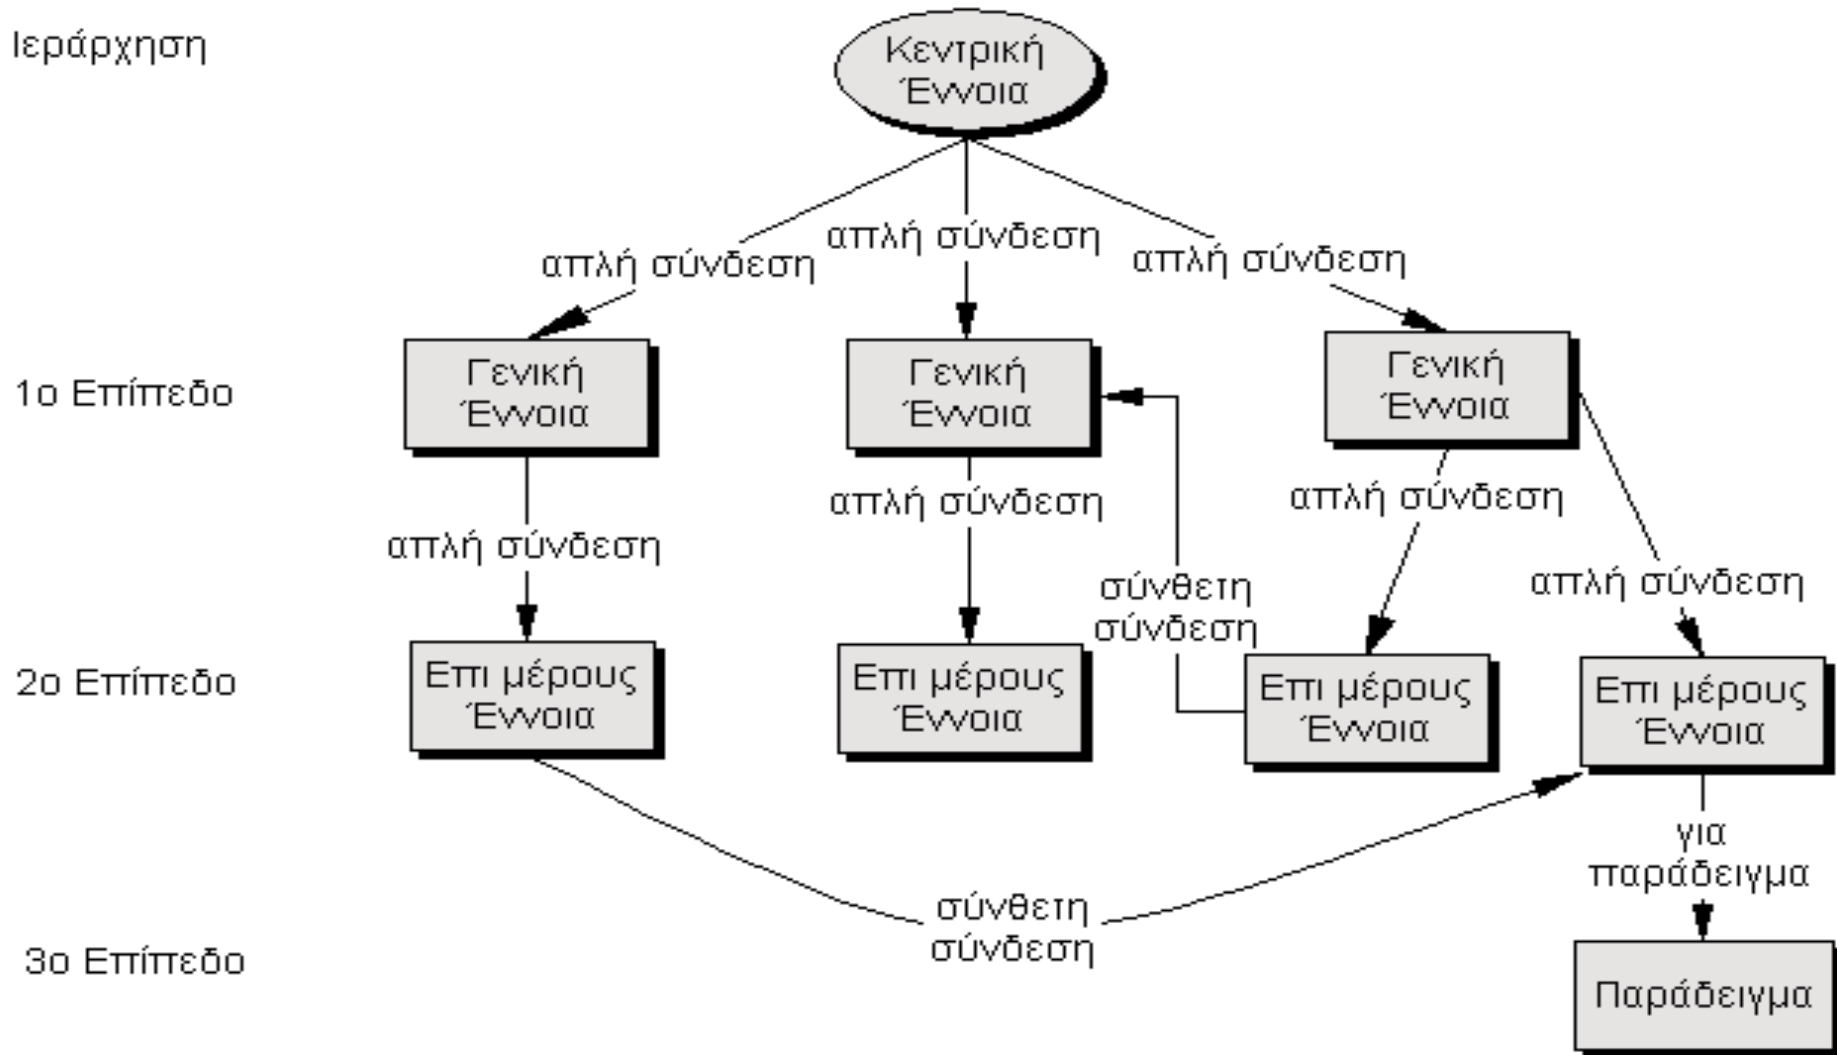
Ιεράρχηση

Κεντρική Έννοια

απλή σύνδεση
απλή σύνδεση
απλή σύνδεση

1ο Επίπεδο

Γενική Έννοια
Γενική Έννοια
Γενική Έννοια

απλή σύνδεση
απλή σύνδεση
απλή σύνδεση
σύνθετη σύνδεση
απλή σύνδεση

2ο Επίπεδο

Επι μέρους Έννοια
Επι μέρους Έννοια
Επι μέρους Έννοια
Επι μέρους Έννοια

για παράδειγμα

σύνθετη σύνδεση

3ο Επίπεδο

Παράδειγμα